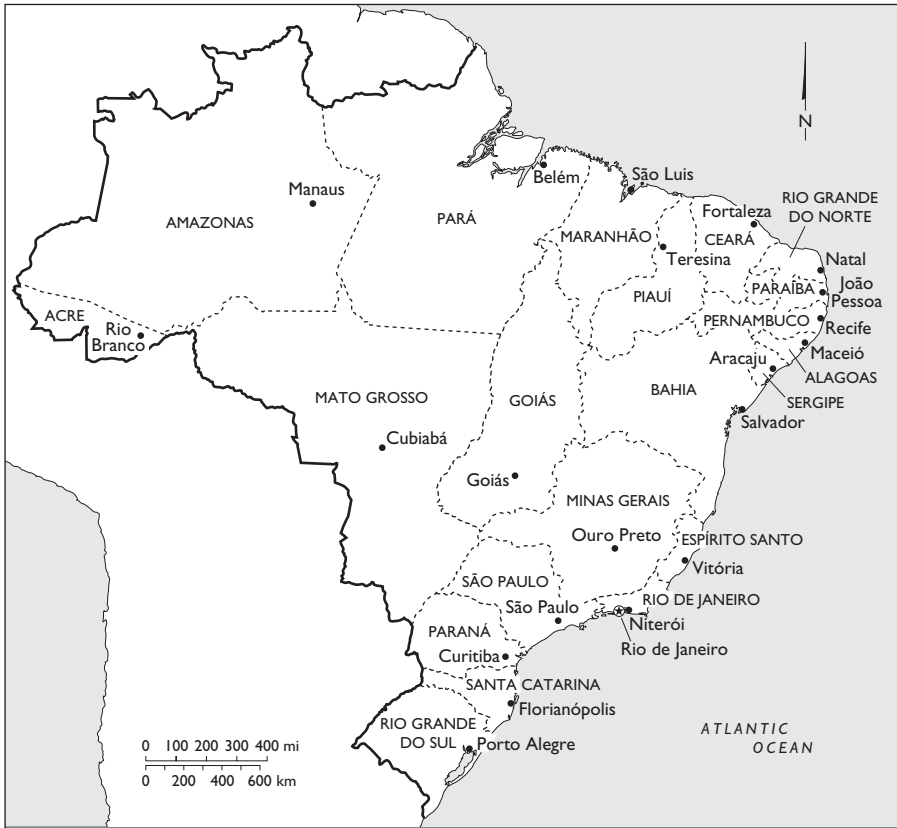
N

Manaus

AMAZONAS

PARÁ

Belém

São Luis

Fortaleza

RIO GRANDE DO NORTE

MARANHÃO

CEARÁ

Teresina

Natal

PARAÍBA

João Pessoa

PIAUÍ

ACRE

Rio Branco

PERNAMBUCO

Recife

Aracaju

Maceió

ALAGOAS

MATO GROSSO

GOIÁS

BAHIA

SERGIPE

Salvador

Cubiabá

Goiás

MINAS GERAIS

Ouro Preto

ESPÍRITO SANTO

Vitória

SÃO PAULO

São Paulo

RIO DE JANEIRO

Niterói

Rio de Janeiro

PARANÁ

Curitiba

SANTA CATARINA

Florianópolis

RIO GRANDE DO SUL

Porto Alegre

ATLANTIC OCEAN

0 100 200 300 400 mi

0 200 400 600 km